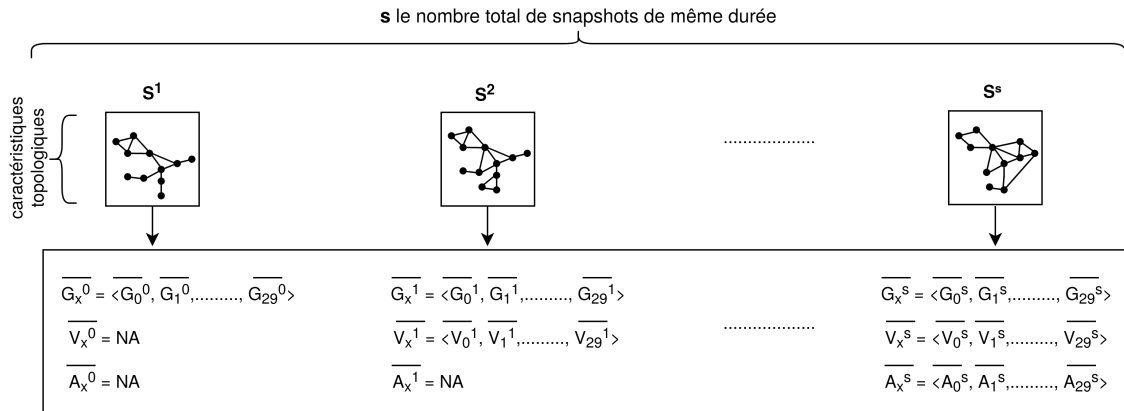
**s** le nombre total de snapshots de même durée

caractéristiques topologiques

**S$^1$**

**S$^2$**

..................

**S$^s$**

$\overline{G_x{}^0} = <\overline{G_0{}^0}, \overline{G_1{}^0}, ........., \overline{G_{29}{}^0}>$

$\overline{V_x{}^0}$ = NA

$\overline{A_x{}^0}$ = NA

$\overline{G_x{}^1} = <\overline{G_0{}^1}, \overline{G_1{}^1}, ........., \overline{G_{29}{}^1}>$

$\overline{V_x{}^1} = <\overline{V_0{}^1}, \overline{V_1{}^1}, ........., \overline{V_{29}{}^1}>$

$\overline{A_x{}^1}$ = NA

..................

$\overline{G_x{}^s} = <\overline{G_0{}^s}, \overline{G_1{}^s}, ........., \overline{G_{29}{}^s}>$

$\overline{V_x{}^s} = <\overline{V_0{}^s}, \overline{V_1{}^s}, ........., \overline{V_{29}{}^s}>$

$\overline{A_x{}^s} = <\overline{A_0{}^s}, \overline{A_1{}^s}, ........., \overline{A_{29}{}^s}>$